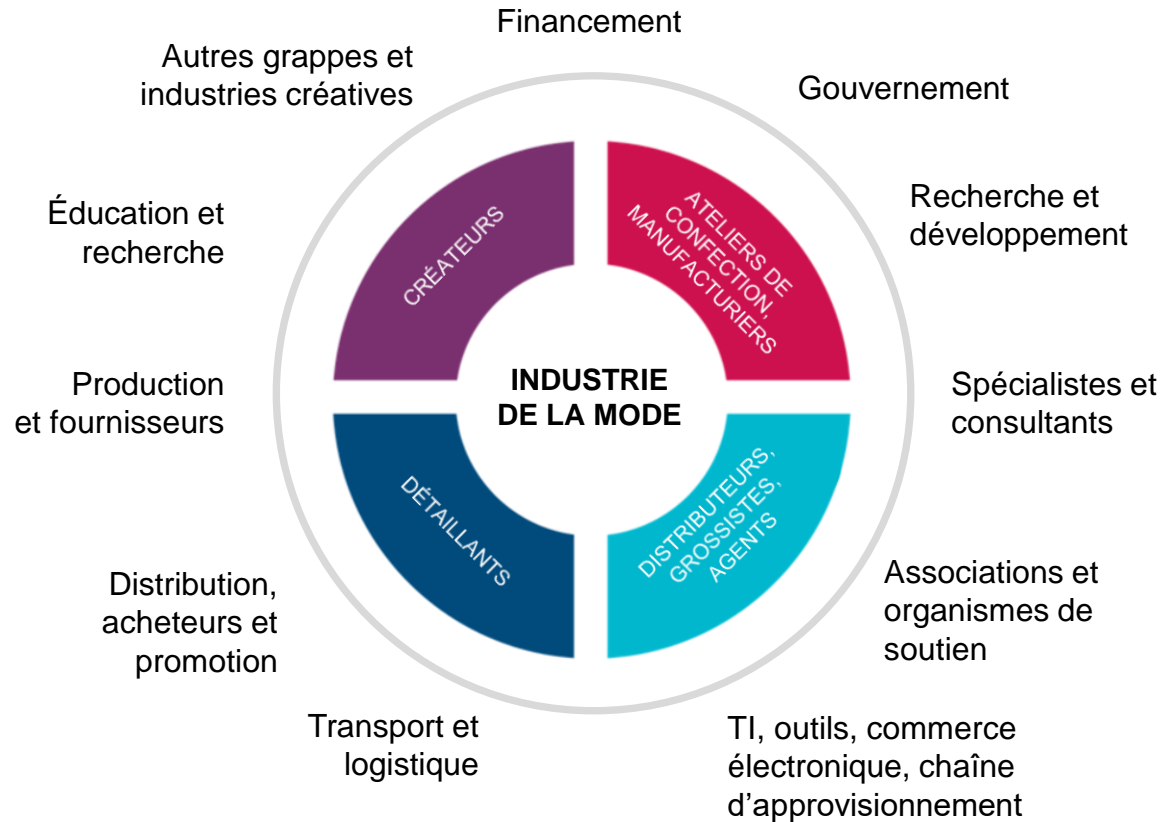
Financement

Autres grappes et industries créatives

Gouvernement

Éducation et recherche

Recherche et développement

CRÉATEURS

ATELIERS DE CONFECTION, MANUFACTURIERS

INDUSTRIE DE LA MODE

Production et fournisseurs

Spécialistes et consultants

DÉTAILLANTS

DISTRIBUTEURS, GROSSISTES, AGENTS

Distribution, acheteurs et promotion

Associations et organismes de soutien

Transport et logistique

TI, outils, commerce électronique, chaîne d'approvisionnement